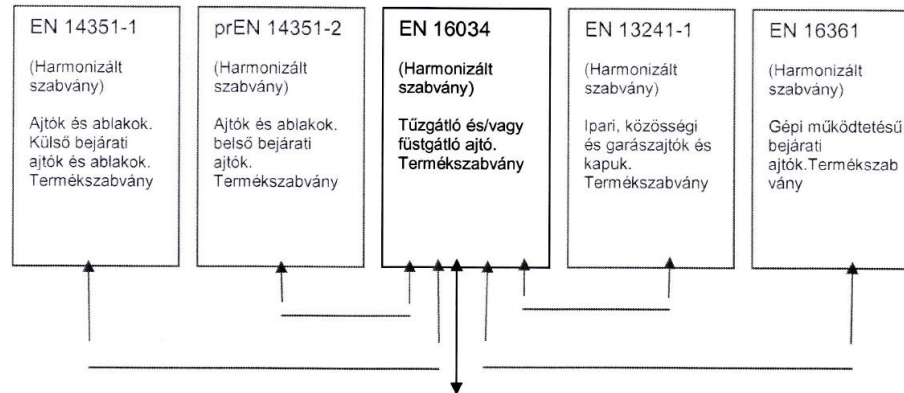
EN 14351-1

(Harmonizált szabvány)

Ajtók és ablakok. Külső bejárati ajtók és ablakok. Termékszabvány

prEN 14351-2

(Harmonizált szabvány)

Ajtók és ablakok. belső bejárati ajtók. Termékszabvány

EN 16034

(Harmonizált szabvány)

Tűzgátló és/vagy füstgátló ajtó. Termékszabvány

EN 13241-1

(Harmonizált szabvány)

Ipari, közösségi és garázsajtók és kapuk. Termékszabvány

EN 16361

(Harmonizált szabvány)

Gépi működtetésű bejárati ajtók.Termékszabvány